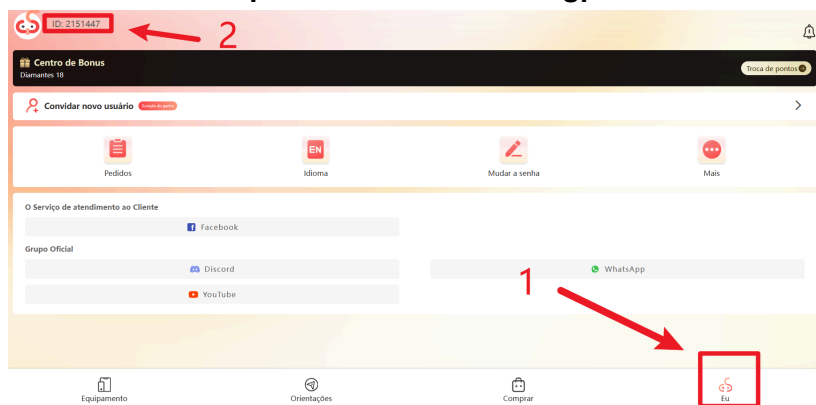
ID: 2151447

2

Centro de Bonus
Diamantes 18

Troca de pontos

Convidar novo usuário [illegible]

EN

Pedidos

Idioma

Mudar a senha

Mais

O Serviço de atendimento ao Cliente

Facebook

Grupo Oficial

Discord

WhatsApp

YouTube

1

Equipamento

Orientações

Comprar

Eu